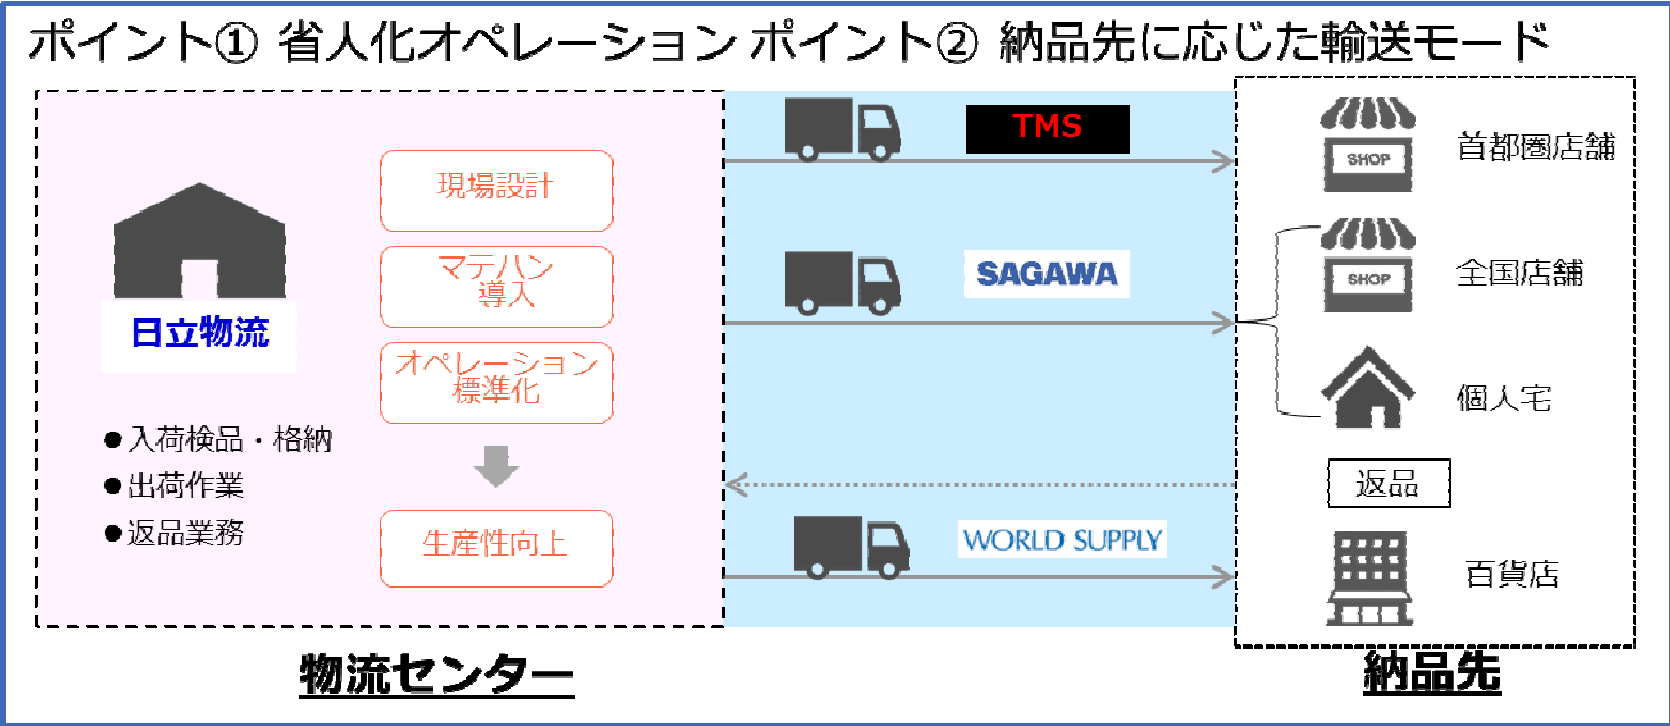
ポイント① 省人化オペレーション ポイント② 納品先に応じた輸送モード

日立物流

●入荷検品・格納
●出荷作業
●返品業務

現場設計

マテハン導入

オペレーション標準化

生産性向上

TMS

SAGAWA

WORLD SUPPLY

SHOP

首都圏店舗

SHOP

全国店舗

個人宅

返品

百貨店

物流センター

納品先